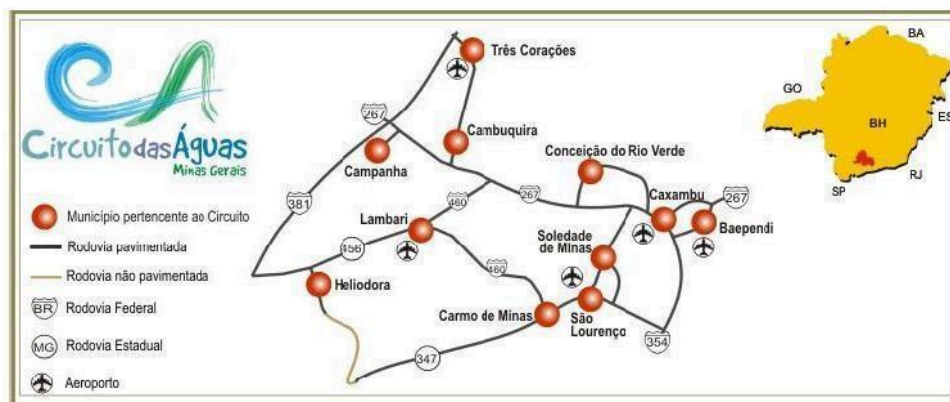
Circuito das Águas
Minas Gerais

Município pertencente ao Circuito
Rodovia pavimentada
Rodovia não pavimentada
BR Rodovia Federal
MG Rodovia Estadual
Aeroporto

Três Corações
267
Cambuquira
Campanha
381
Conceição do Rio Verde
267
460
Lambari
456
Caxambu
267
Baependi
Soledade de Minas
460
Heliodora
Carmo de Minas
São Lourenço
354
347

BA
GO
ES
BH
RJ
SP